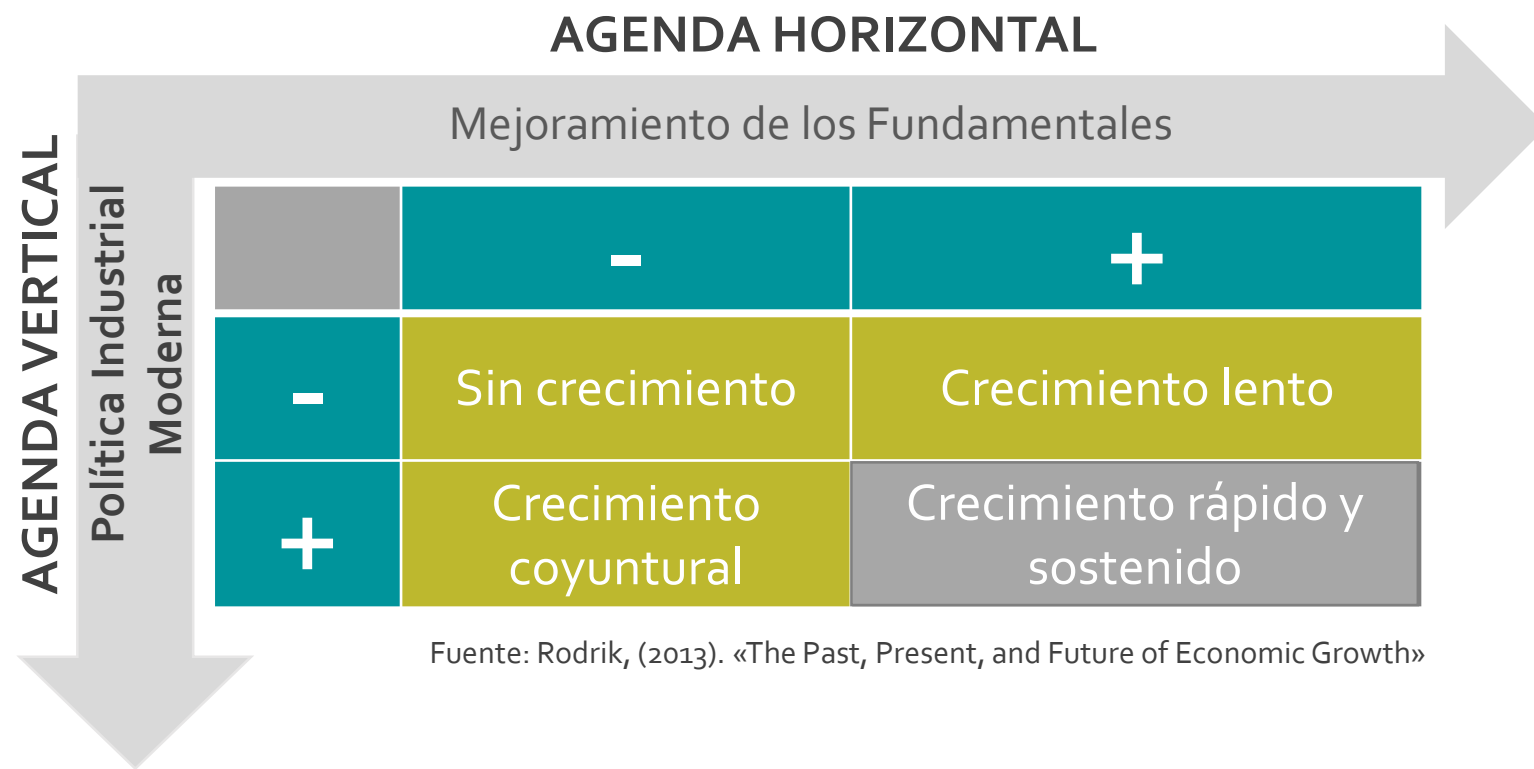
AGENDA HORIZONTAL

Mejoramiento de los Fundamentales

AGENDA VERTICAL

Política Industrial Moderna

| | - | + |
|---|---|---|
| - | Sin crecimiento | Crecimiento lento |
| + | Crecimiento coyuntural | Crecimiento rápido y sostenido |

Fuente: Rodrik, (2013). «The Past, Present, and Future of Economic Growth»